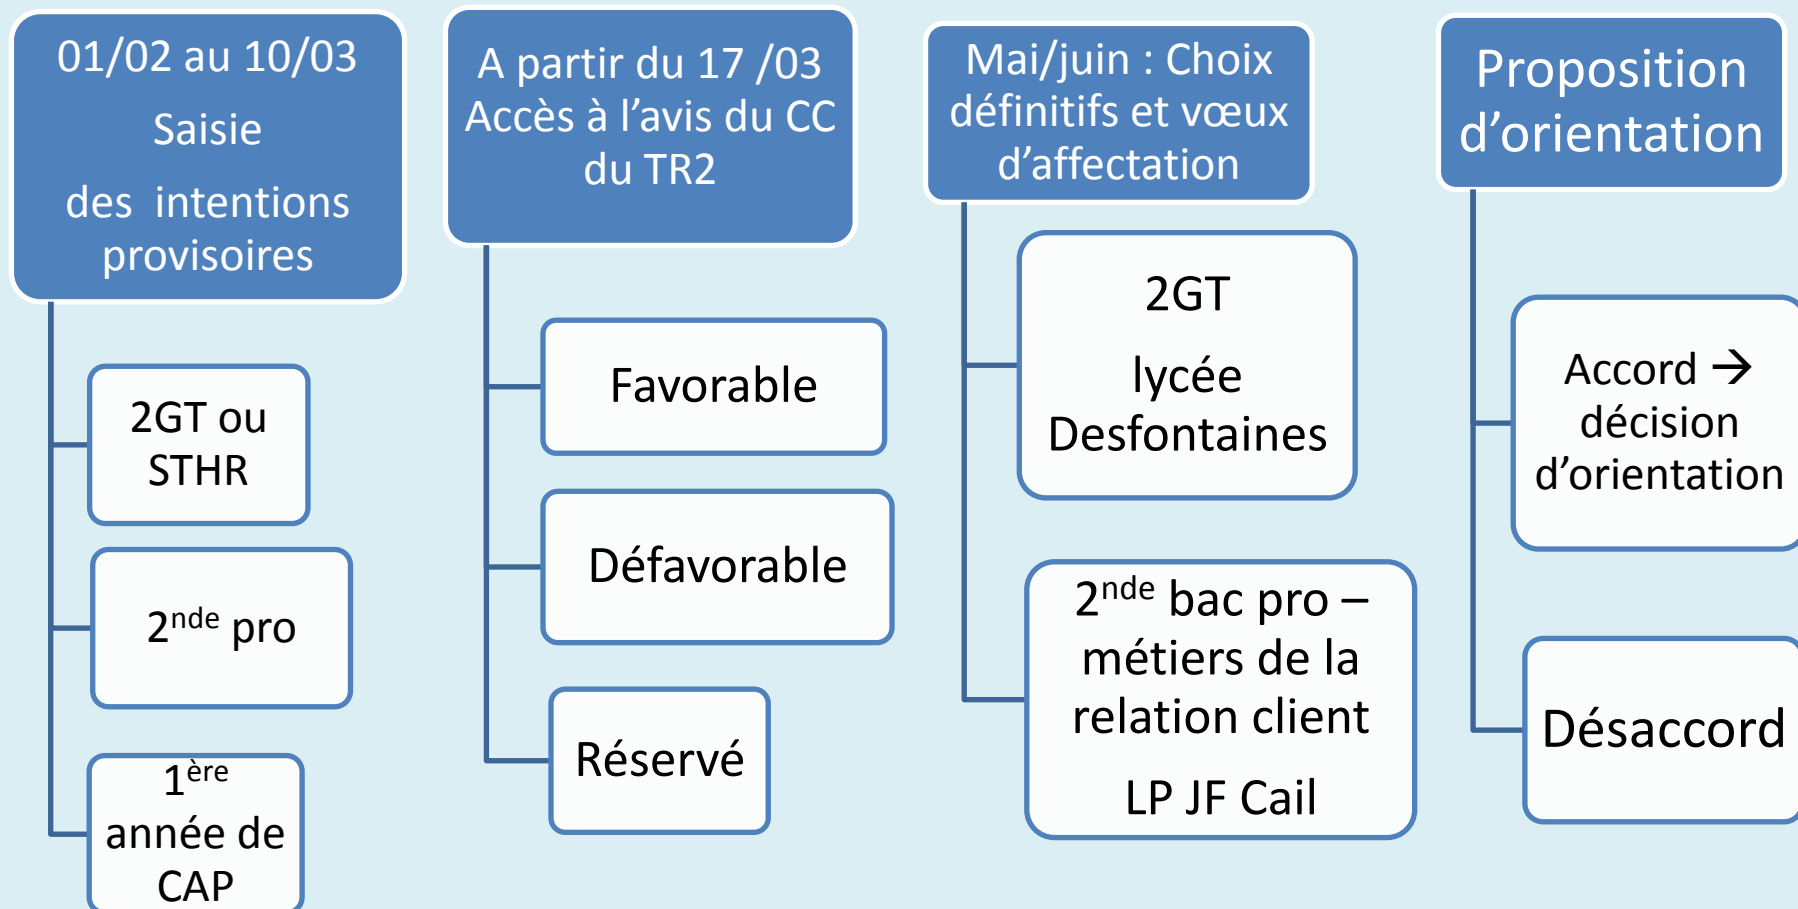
01/02 au 10/03
Saisie
des intentions provisoires

2GT ou STHR

$2^{nde}$ pro

$1^{ère}$ année de CAP

A partir du 17 /03 Accès à l'avis du CC du TR2

Favorable

Défavorable

Réservé

Mai/juin : Choix définitifs et vœux d'affectation

2GT
lycée Desfontaines

$2^{nde}$ bac pro – métiers de la relation client
LP JF Cail

Proposition d'orientation

Accord → décision d'orientation

Désaccord